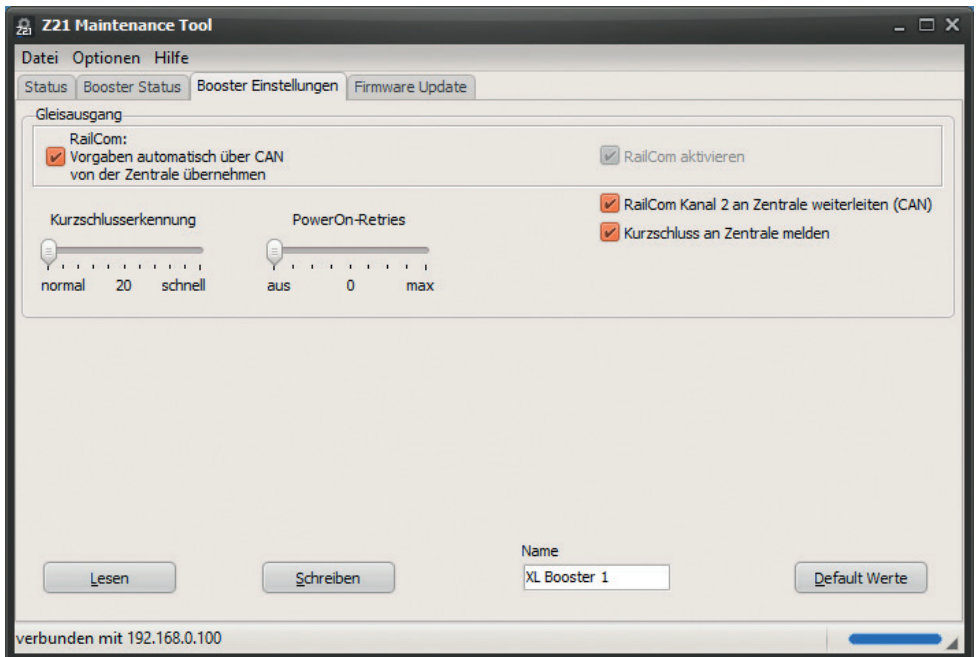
Z21 Maintenance Tool

Datei Optionen Hilfe

Status | Booster Status | Booster Einstellungen | Firmware Update

Gleisausgang

RailCom:
Vorgaben automatisch über CAN von der Zentrale übernehmen

RailCom aktivieren

RailCom Kanal 2 an Zentrale weiterleiten (CAN)

Kurzschluss an Zentrale melden

Kurzschlusserkennung

normal 20 schnell

PowerOn-Retries

aus 0 max

Name

XL Booster 1

Lesen

Schreiben

Default Werte

verbunden mit 192.168.0.100